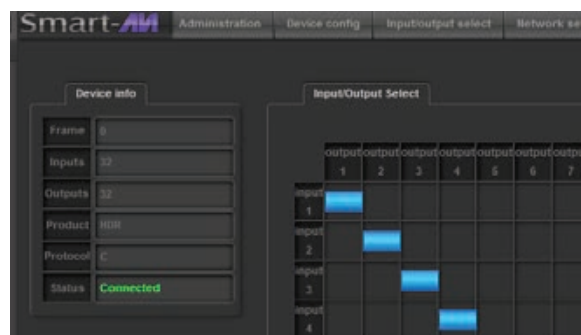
Smart-AVI Administration Device config Input/output select Network se

Device info

| Frame | 8 |
|---|---|
| Inputs | 32 |
| Outputs | 32 |
| Product | HDR |
| Protocol | C |
| Status | Connected |

Input/Output Select

| | output 1 | output 2 | output 3 | output 4 | output 5 | output 6 | output 7 |
|---|---|---|---|---|---|---|---|
| input 1 | | | | | | | |
| input 2 | | | | | | | |
| input 3 | | | | | | | |
| input 4 | | | | | | | |